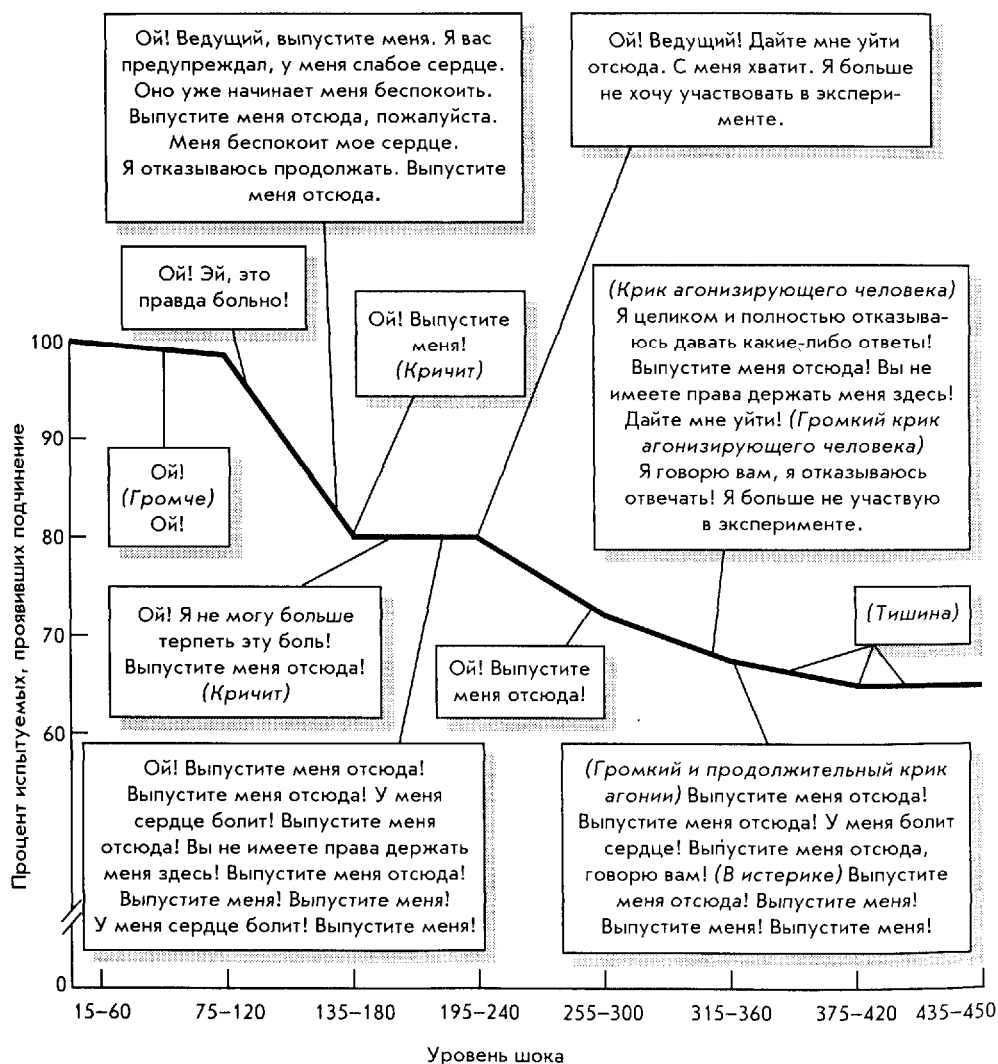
Ой! Ведущий, выпустите меня. Я вас предупреждал, у меня слабое сердце. Оно уже начинает меня беспокоить. Выпустите меня отсюда, пожалуйста. Меня беспокоит мое сердце. Я отказываюсь продолжать. Выпустите меня отсюда.

Ой! Ведущий! Дайте мне уйти отсюда. С меня хватит. Я больше не хочу участвовать в эксперименте.

Ой! Эй, это правда больно!

Ой! Выпустите меня! (Кричит)

(Крик агонизирующего человека) Я целиком и полностью отказываюсь давать какие-либо ответы! Выпустите меня отсюда! Вы не имеете права держать меня здесь! Дайте мне уйти! (Громкий крик агонизирующего человека) Я говорю вам, я отказываюсь отвечать! Я больше не участвую в эксперименте.

Ой! (Громче) Ой!

Ой! Я не могу больше терпеть эту боль! Выпустите меня отсюда! (Кричит)

Ой! Выпустите меня отсюда!

(Тишина)

Ой! Выпустите меня отсюда! Выпустите меня отсюда! У меня сердце болит! Выпустите меня отсюда! Вы не имеете права держать меня здесь! Выпустите меня отсюда! Выпустите меня! Выпустите меня! У меня сердце болит! Выпустите меня!

(Громкий и продолжительный крик агонии) Выпустите меня отсюда! Выпустите меня отсюда! У меня болит сердце! Выпустите меня отсюда, говорю вам! (В истерике) Выпустите меня отсюда! Выпустите меня! Выпустите меня! Выпустите меня!

Процент испытуемых, проявивших подчинение

100
90
80
70
60
0

15–60 75–120 135–180 195–240 255–300 315–360 375–420 435–450

Уровень шока